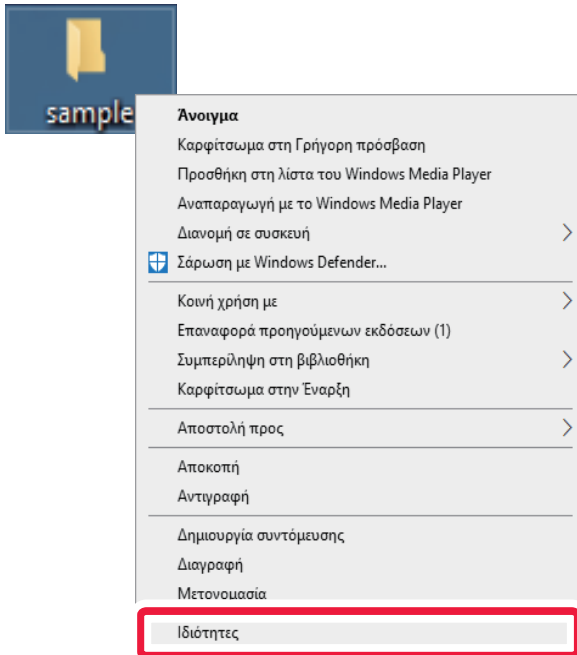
sample

Άνοιγμα
Καρφίτσωμα στη Γρήγορη πρόσβαση
Προσθήκη στη λίστα του Windows Media Player
Αναπαραγωγή με το Windows Media Player
Διανομή σε συσκευή
Σάρωση με Windows Defender...
Κοινή χρήση με
Επαναφορά προηγούμενων εκδόσεων (1)
Συμπερίληψη στη βιβλιοθήκη
Καρφίτσωμα στην Έναρξη
Αποστολή προς
Αποκοπή
Αντιγραφή
Δημιουργία συντόμευσης
Διαγραφή
Μετονομασία
Ιδιότητες